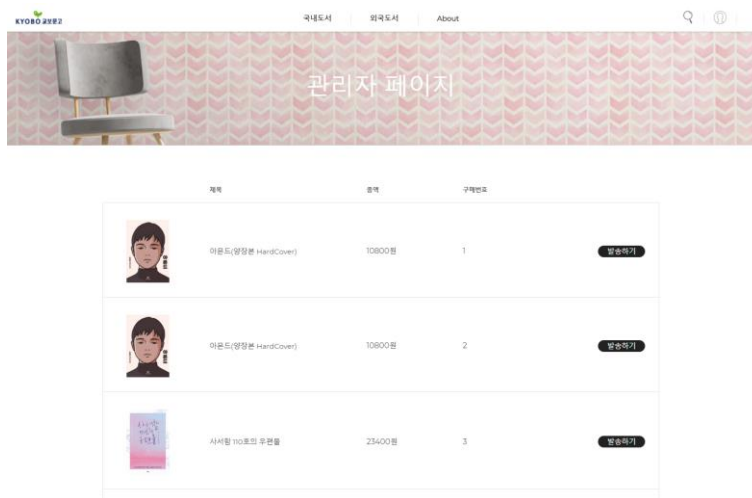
KYOBO 교보문고

국내도서 외국도서 About

관리자 페이지

| 제목 | 총액 | 구매번호 | |
|---|---|---|---|
| 아몬드(양장본 HardCover) | 10800원 | 1 | 발송하기 |
| 아몬드(양장본 HardCover) | 10800원 | 2 | 발송하기 |
| 사서함 110호의 우편물 | 23400원 | 3 | 발송하기 |